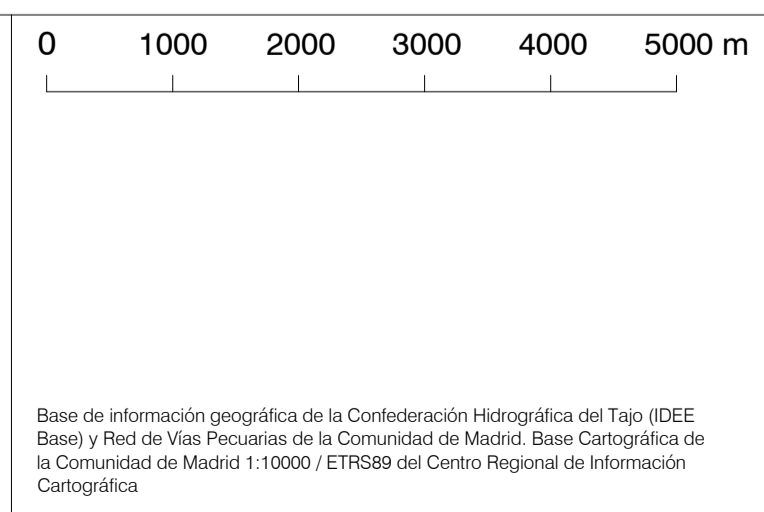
0 1000 2000 3000 4000 5000 m

Base de información geográfica de la Confederación Hidrográfica del Tajo (IDEE Base) y Red de Vías Pecuarias de la Comunidad de Madrid. Base Cartográfica de la Comunidad de Madrid 1:10000 / ETRS89 del Centro Regional de Información Cartográfica